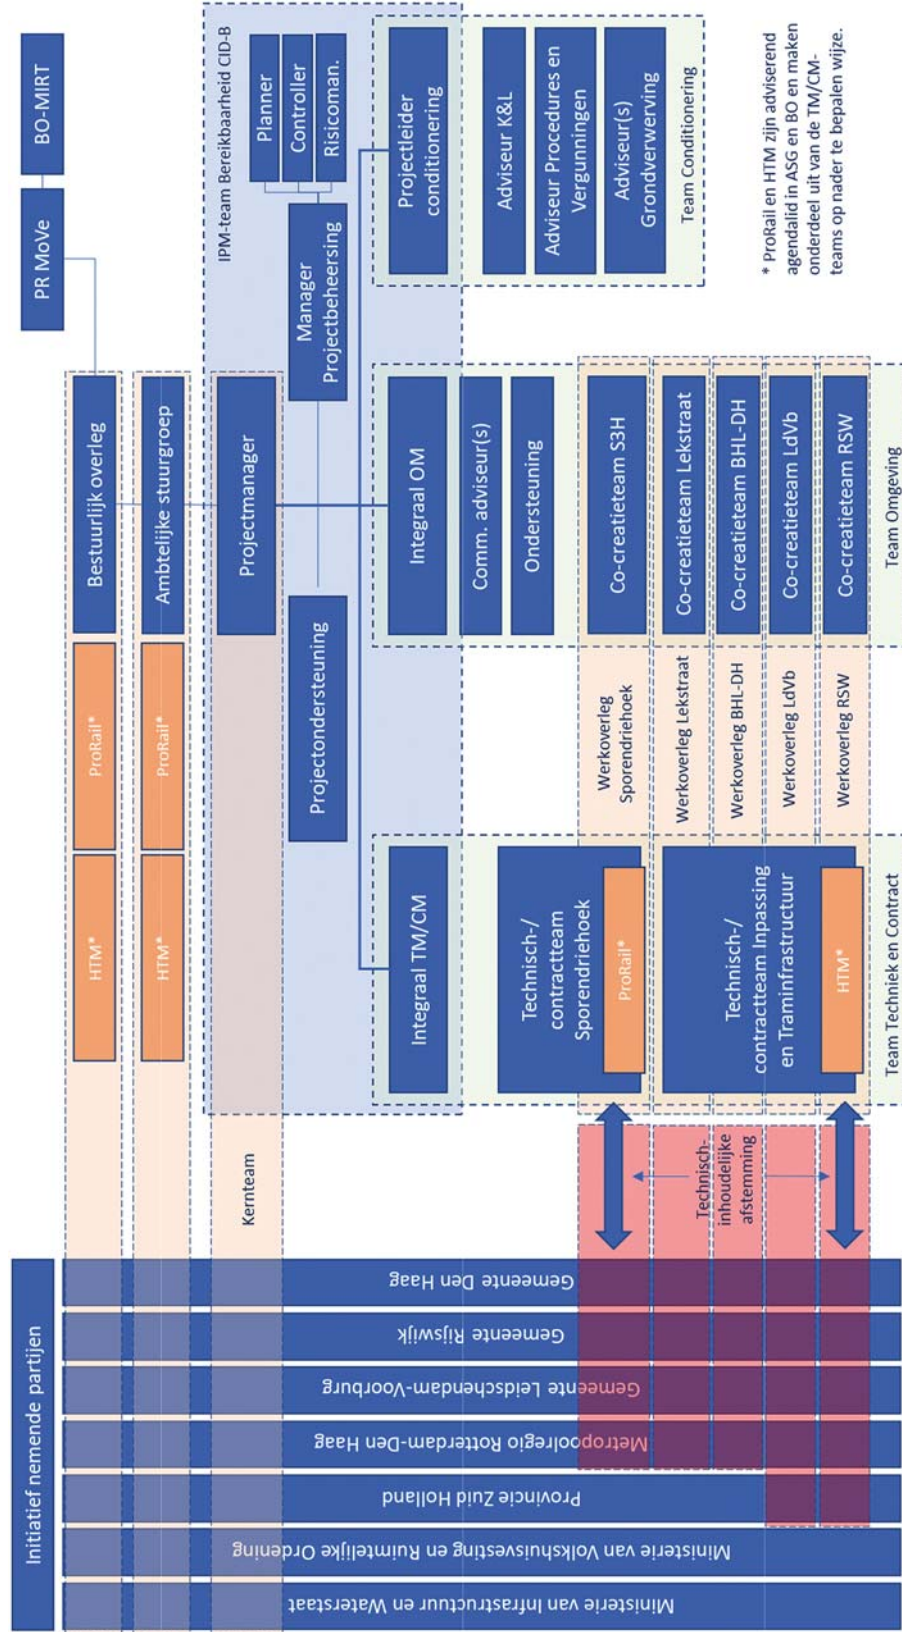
BO-MIRT

PR MoVe

IPM-team Bereikbaarheid CID-B

Planner

Controller

Risicoman.

Manager Projectbeheersing

Projectleider conditionering

Adviseur K&L

Adviseur Procedures en Vergunningen

Adviseur(s) Grondverwerving

Team Conditionering

* ProRail en HTM zijn adviserend agendalid in ASG en BO en maken onderdeel uit van de TM/CM-teams op nader te bepalen wijze.

Bestuurlijk overleg

Ambtelijke stuurgroep

Projectmanager

Integraal OM

Comm. adviseur(s)

Ondersteuning

Co-creatieteam S3H

Co-creatieteam Lekstraat

Co-creatieteam BHL-DH

Co-creatieteam LdVb

Co-creatieteam RSW

Team Omgeving

ProRail*

ProRail*

Projectondersteuning

Werkoverleg Sporendriehoek

Werkoverleg Lekstraat

Werkoverleg BHL-DH

Werkoverleg LdVb

Werkoverleg RSW

HTM*

HTM*

Integraal TM/CM

Technisch-/ contractteam Sporendriehoek

ProRail*

Technisch-/ contractteam Inpassing en Traminfrastructuur

HTM*

Team Techniek en Contract

Kernteam

Technisch-inhoudelijke afstemming

Initiatief nemende partijen

Gemeente Den Haag

Gemeente Rijswijk

Gemeente Leidschendam-Voorburg

Metropoolregio Rotterdam-Den Haag

Provincie Zuid Holland

Ministerie van Volkshuisvesting en Ruimtelijke Ordening

Ministerie van Infrastructuur en Waterstaat